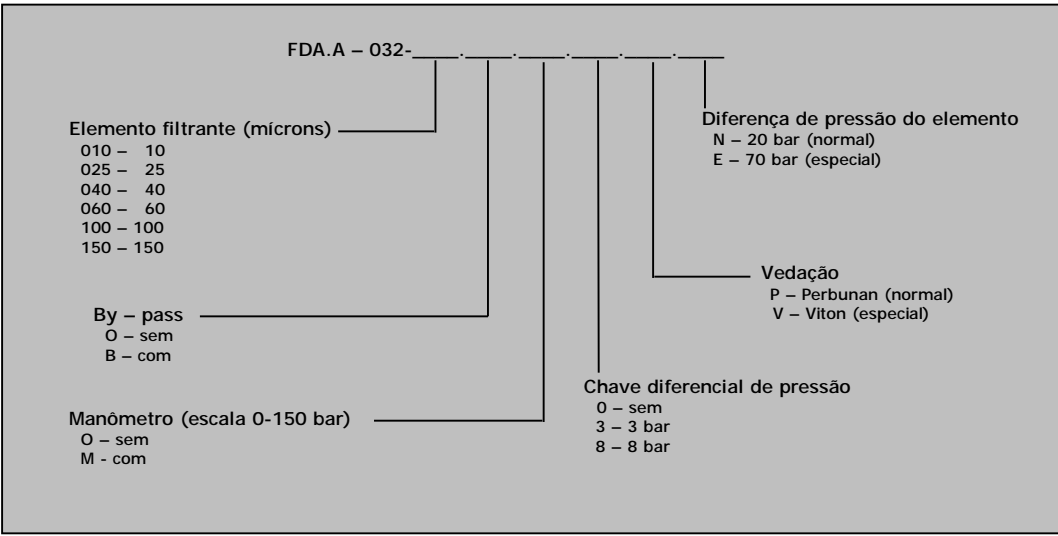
FDA.A – 032-\_\_\_\_.\_\_\_\_.\_\_\_\_.\_\_\_\_.\_\_\_\_.\_\_\_\_

Diferença de pressão do elemento
N – 20 bar (normal)
E – 70 bar (especial)

Elemento filtrante (mícrons)
010 – 10
025 – 25
040 – 40
060 – 60
100 – 100
150 – 150

Vedação
P – Perbunan (normal)
V – Viton (especial)

By – pass
O – sem
B – com

Chave diferencial de pressão
0 – sem
3 – 3 bar
8 – 8 bar

Manômetro (escala 0-150 bar)
O – sem
M - com